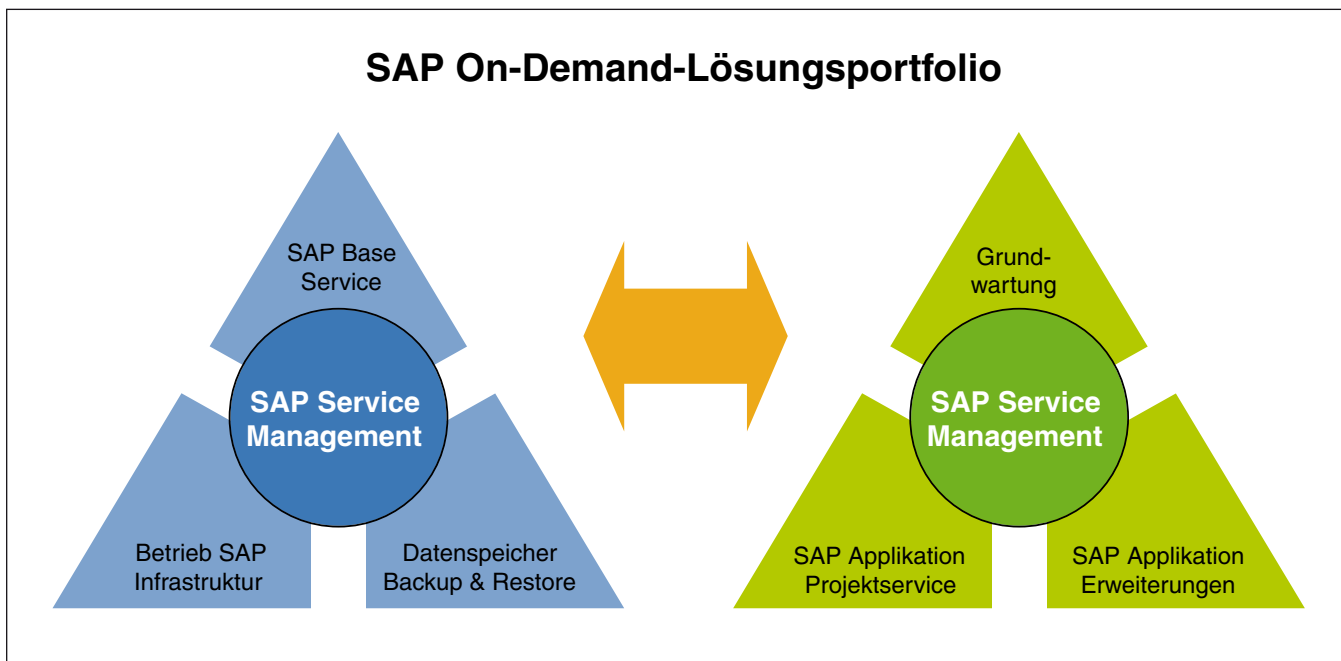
SAP On-Demand-Lösungsportfolio

SAP Base Service

SAP Service Management

Betrieb SAP Infrastruktur

Datenspeicher Backup & Restore

Grundwartung

SAP Service Management

SAP Applikation Projektservice

SAP Applikation Erweiterungen